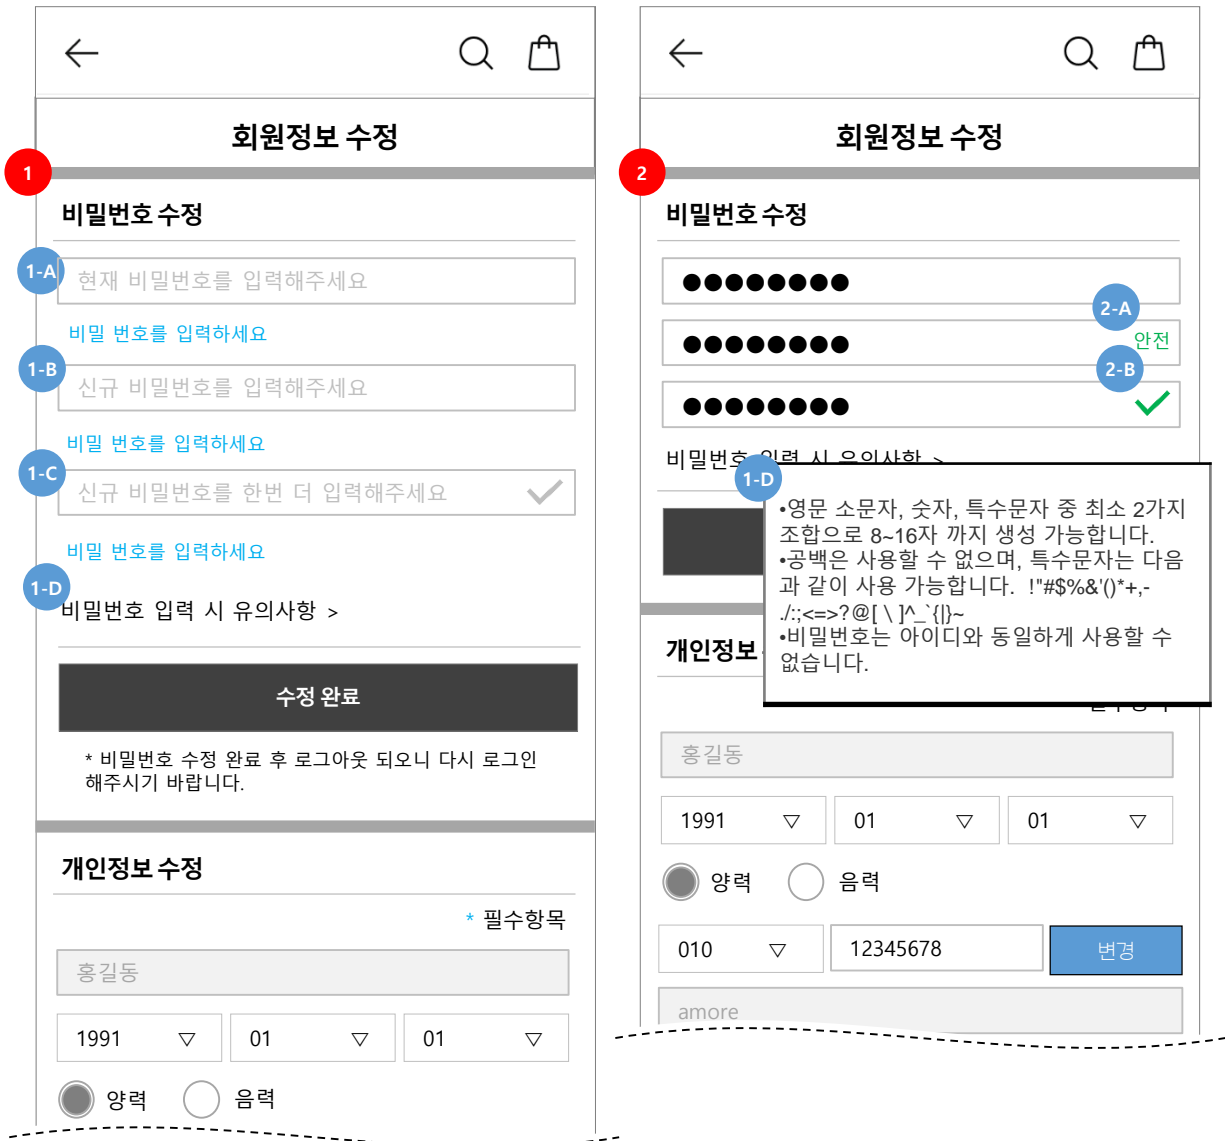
회원정보 수정

1

비밀번호 수정

1-A 현재 비밀번호를 입력해주세요

비밀 번호를 입력하세요

1-B 신규 비밀번호를 입력해주세요

비밀 번호를 입력하세요

1-C 신규 비밀번호를 한번 더 입력해주세요

비밀 번호를 입력하세요

1-D
비밀번호 입력 시 유의사항 >

수정 완료

* 비밀번호 수정 완료 후 로그아웃 되오니 다시 로그인 해주시기 바랍니다.

개인정보 수정

* 필수항목

홍길동

1991 ▽ 01 ▽ 01 ▽

양력 음력

회원정보 수정

2

비밀번호 수정

●●●●●●●●

2-A
●●●●●●●● 안전

2-B
●●●●●●●●

비밀번호 입력 시 유의사항 >

1-D
•영문 소문자, 숫자, 특수문자 중 최소 2가지 조합으로 8~16자 까지 생성 가능합니다.
•공백은 사용할 수 없으며, 특수문자는 다음과 같이 사용 가능합니다. !"#$%&'()*+,-./:;<=>?@[ \ ]^_`{|}~
•비밀번호는 아이디와 동일하게 사용할 수 없습니다.

개인정보

홍길동

1991 ▽ 01 ▽ 01 ▽

양력 음력

010 ▽ 12345678 변경

amore